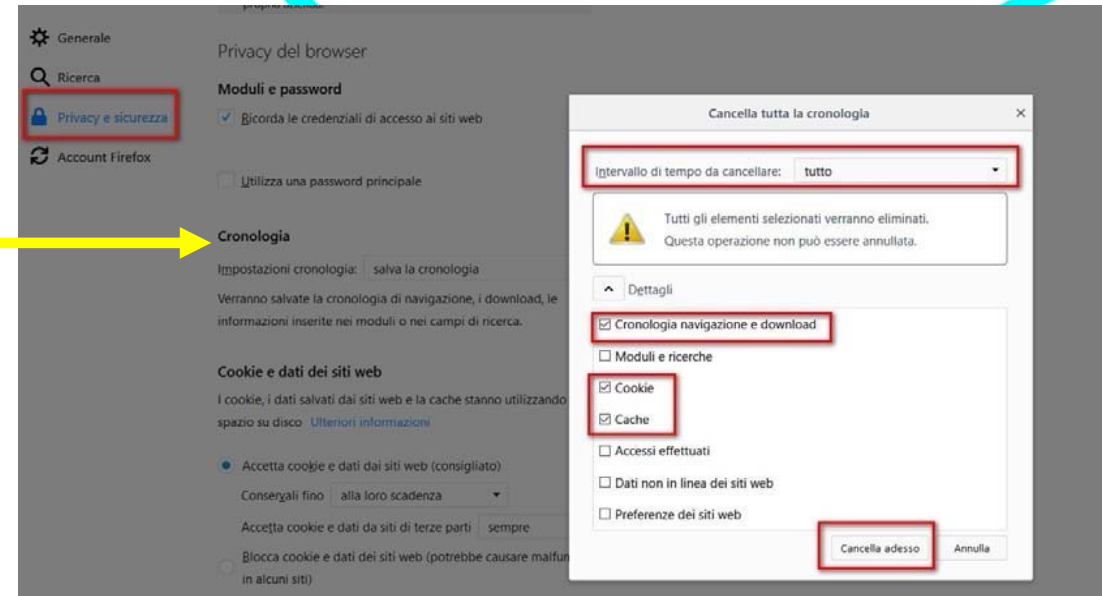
Generale
Ricerca
Privacy e sicurezza
Account Firefox

Privacy del browser

Moduli e password

Ricorda le credenziali di accesso ai siti web

Utilizza una password principale

Cronologia

Impostazioni cronologia: salva la cronologia

Verranno salvate la cronologia di navigazione, i download, le informazioni inserite nei moduli o nei campi di ricerca.

Cookie e dati dei siti web

I cookie, i dati salvati dai siti web e la cache stanno utilizzando spazio su disco Ulteriori informazioni

Accetta cookie e dati dai siti web (consigliato)

Conservali fino alla loro scadenza

Accetta cookie e dati da siti di terze parti sempre

Blocca cookie e dati dei siti web (potrebbe causare malfun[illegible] in alcuni siti)

Cancella tutta la cronologia ×

Intervallo di tempo da cancellare: tutto

Tutti gli elementi selezionati verranno eliminati.
Questa operazione non può essere annullata.

Dettagli

☑ Cronologia navigazione e download
☐ Moduli e ricerche
☑ Cookie
☑ Cache
☐ Accessi effettuati
☐ Dati non in linea dei siti web
☐ Preferenze dei siti web

Cancella adesso Annulla